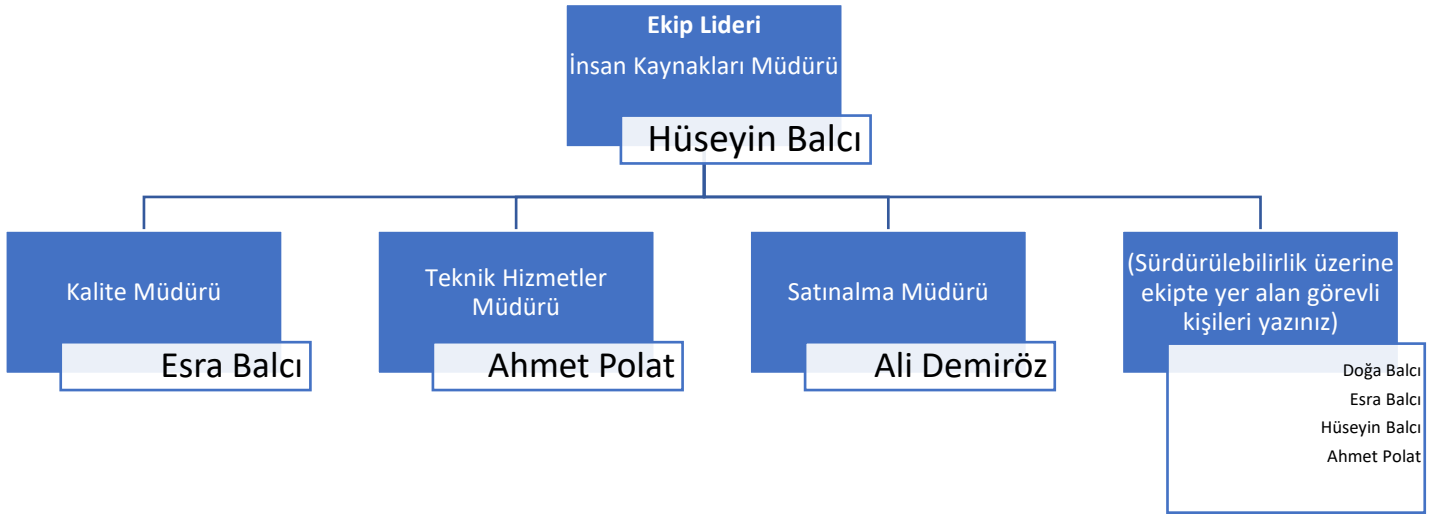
Ekip Lideri
İnsan Kaynakları Müdürü
Hüseyin Balcı

Kalite Müdürü
Esra Balcı

Teknik Hizmetler Müdürü
Ahmet Polat

Satınalma Müdürü
Ali Demiröz

(Sürdürülebilirlik üzerine ekipte yer alan görevli kişileri yazınız)
Doğa Balcı
Esra Balcı
Hüseyin Balcı
Ahmet Polat